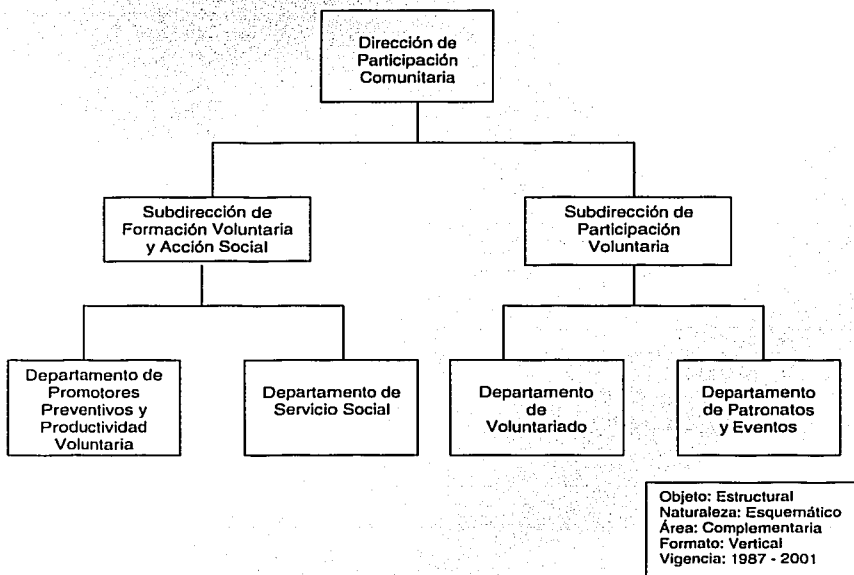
Dirección de Participación Comunitaria

Subdirección de Formación Voluntaria y Acción Social

Subdirección de Participación Voluntaria

Departamento de Promotores Preventivos y Productividad Voluntaria

Departamento de Servicio Social

Departamento de Voluntariado

Departamento de Patronatos y Eventos

Objeto: Estructural
Naturaleza: Esquemático
Área: Complementaria
Formato: Vertical
Vigencia: 1987 - 2001